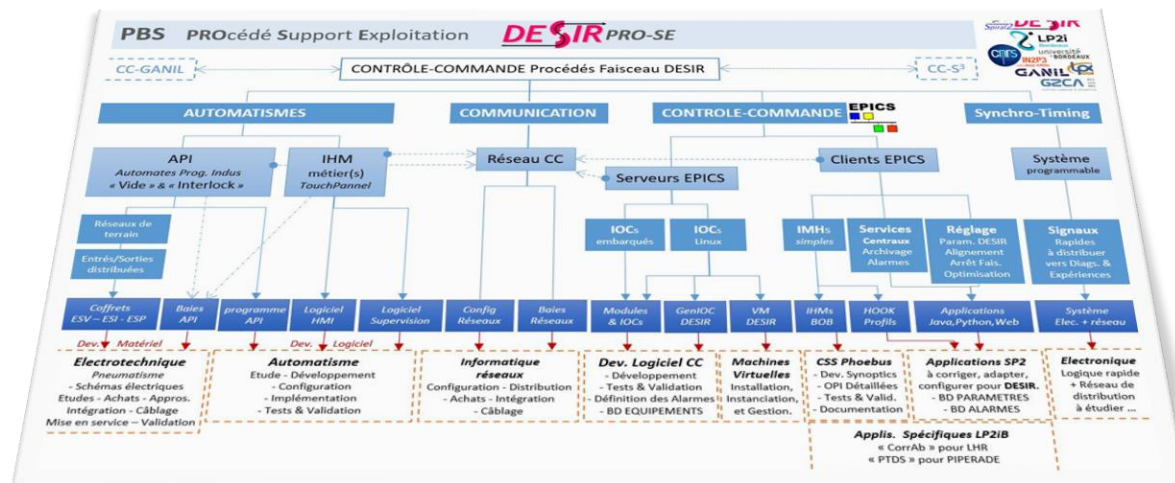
PBS PROcédé Support Exploitation DESIR PRO-SE

DESIR
LP2i Bordeaux
université de BORDEAUX
CNRS
IN2P3
GANIL
G2CA

CC-GANIL

CONTRÔLE-COMMANDE Procédés Faisceau DESIR

CC-S³

AUTOMATISMES

COMMUNICATION

CONTROLE-COMMANDE

EPICS

Synchro-Timing

API
Automates Prog. Indus
« Vide » & « Interlock »

IHM
métier(s)
TouchPannel

Réseau CC

Clients EPICS

Serveurs EPICS

Système programmable

Réseaux de terrain

Entrés/Sorties distribuées

IOCs embarqués

IOCs Linux

IMHs simples

Services Centraux
Archivage
Alarmes

Réglage
Param. DESIR
Alignement
Arrêt Fais.
Optimisation

Signaux
Rapides à distribuer vers Diags. & Expériences

Coffrets ESV – ESI - ESP

Baies API

programme API

Logiciel HMI

Logiciel Supervision

Config Réseaux

Baies Réseaux

Modules & IOCs

GenIOC DESIR

VM DESIR

IHMs BOB

HOOK Profils

Applications Java,Python,Web

Système Elec. + réseau

Dev. Matériel

Dev. Logiciel

Electrotechnique
Pneumatisme
- Schémas électriques
Etudes - Achats - Appros.
Intégration - Câblage
Mise en service – Validation

Automatisme
Etude - Développement
- Configuration
- Implémentation
- Tests & Validation

Informatique réseaux
Configuration - Distribution
- Achats - Intégration
- Câblage

Dev. Logiciel CC
- Développement
- Tests & Validation
- Définition des Alarmes
- BD EQUIPEMENTS

Machines Virtuelles
Installation, Instanciation, et Gestion.

CSS Phoebus
- Dev. Synoptics
- OPI Détaillées
- Tests & Valid.
- Documentation

Applications SP2
à corriger, adapter, configurer pour DESIR.
- BD PARAMETRES
- BD ALARMES

Electronique
Logique rapide + Réseau de distribution à étudier ...

Applis. Spécifiques LP2iB
« CorrAb » pour LHR
« PTDS » pour PIPERADE